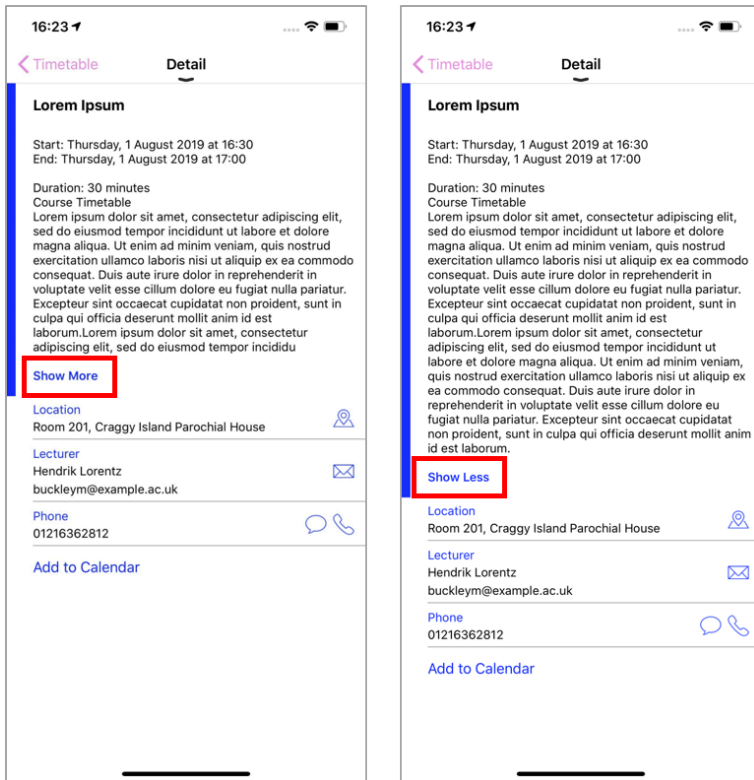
16:23

Timetable Detail

Lorem Ipsum

Start: Thursday, 1 August 2019 at 16:30
End: Thursday, 1 August 2019 at 17:00

Duration: 30 minutes
Course Timetable
Lorem ipsum dolor sit amet, consectetur adipiscing elit, sed do eiusmod tempor incididunt ut labore et dolore magna aliqua. Ut enim ad minim veniam, quis nostrud exercitation ullamco laboris nisi ut aliquip ex ea commodo consequat. Duis aute irure dolor in reprehenderit in voluptate velit esse cillum dolore eu fugiat nulla pariatur. Excepteur sint occaecat cupidatat non proident, sunt in culpa qui officia deserunt mollit anim id est laborum.Lorem ipsum dolor sit amet, consectetur adipiscing elit, sed do eiusmod tempor incididu

Show More

Location
Room 201, Craggy Island Parochial House

Lecturer
Hendrik Lorentz
buckleym@example.ac.uk

Phone
01216362812

Add to Calendar

16:23

Timetable Detail

Lorem Ipsum

Start: Thursday, 1 August 2019 at 16:30
End: Thursday, 1 August 2019 at 17:00

Duration: 30 minutes
Course Timetable
Lorem ipsum dolor sit amet, consectetur adipiscing elit, sed do eiusmod tempor incididunt ut labore et dolore magna aliqua. Ut enim ad minim veniam, quis nostrud exercitation ullamco laboris nisi ut aliquip ex ea commodo consequat. Duis aute irure dolor in reprehenderit in voluptate velit esse cillum dolore eu fugiat nulla pariatur. Excepteur sint occaecat cupidatat non proident, sunt in culpa qui officia deserunt mollit anim id est laborum.Lorem ipsum dolor sit amet, consectetur adipiscing elit, sed do eiusmod tempor incididunt ut labore et dolore magna aliqua. Ut enim ad minim veniam, quis nostrud exercitation ullamco laboris nisi ut aliquip ex ea commodo consequat. Duis aute irure dolor in reprehenderit in voluptate velit esse cillum dolore eu fugiat nulla pariatur. Excepteur sint occaecat cupidatat non proident, sunt in culpa qui officia deserunt mollit anim id est laborum.

Show Less

Location
Room 201, Craggy Island Parochial House

Lecturer
Hendrik Lorentz
buckleym@example.ac.uk

Phone
01216362812

Add to Calendar